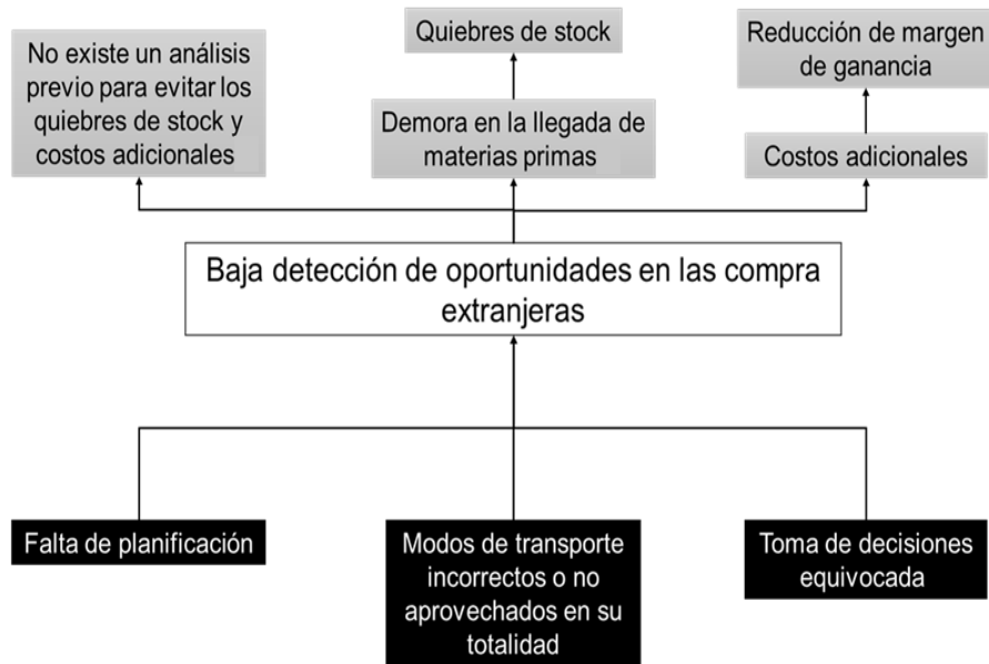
No existe un análisis previo para evitar los quiebres de stock y costos adicionales

Quiebres de stock

Demora en la llegada de materias primas

Reducción de margen de ganancia

Costos adicionales

Baja detección de oportunidades en las compra extranjeras

Falta de planificación

Modos de transporte incorrectos o no aprovechados en su totalidad

Toma de decisiones equivocada